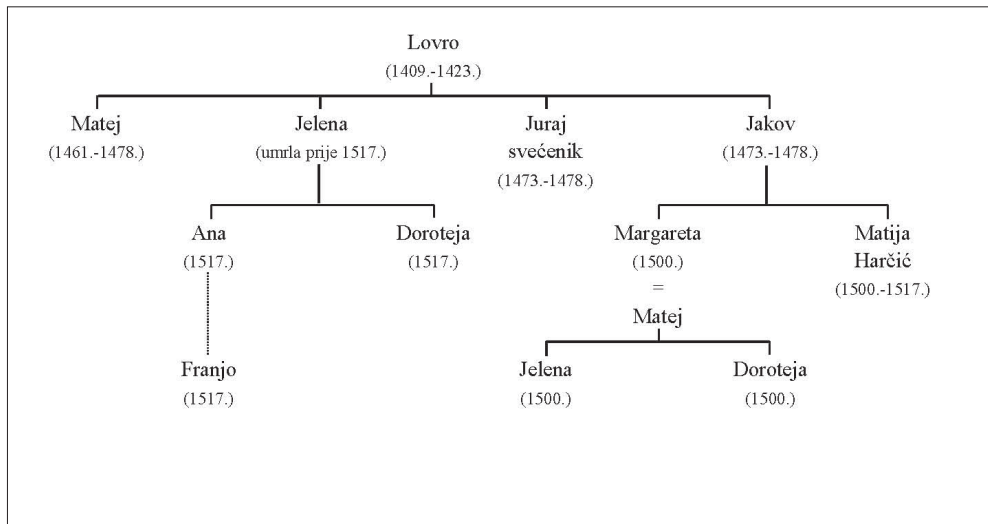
Lovro
(1409.-1423.)

Matej
(1461.-1478.)

Jelena
(umrla prije 1517.)

Juraj
svećenik
(1473.-1478.)

Jakov
(1473.-1478.)

Ana
(1517.)

Doroteja
(1517.)

Margareta
(1500.)
=
Matej

Matija
Harčić
(1500.-1517.)

Franjo
(1517.)

Jelena
(1500.)

Doroteja
(1500.)